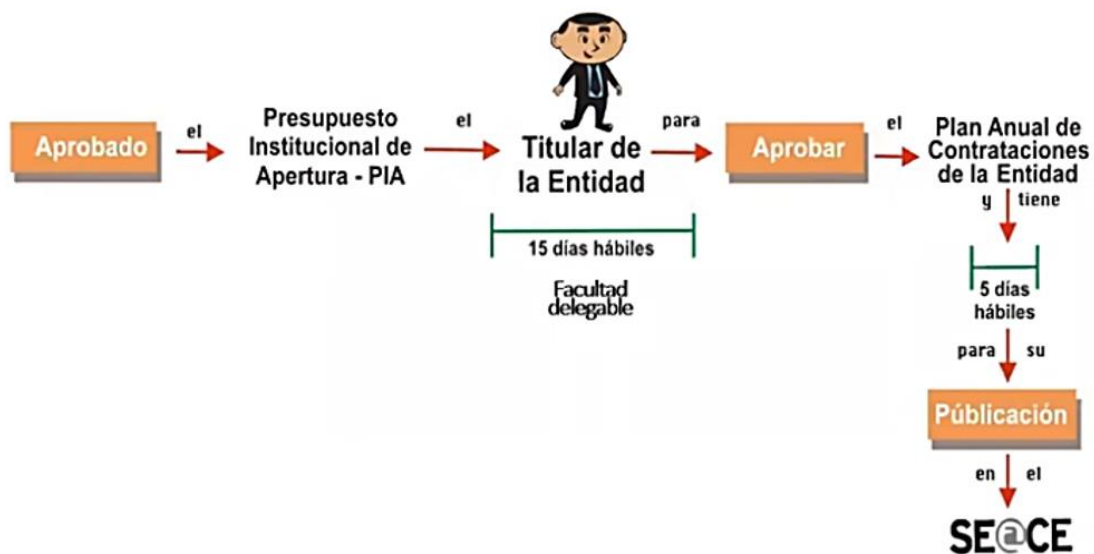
Aprobado

el

Presupuesto Institucional de Apertura - PIA

el

Titular de la Entidad

15 días hábiles

Facultad delegable

para

Aprobar

el

Plan Anual de Contrataciones de la Entidad

y tiene

5 días hábiles

para su

Públicación

en el

SE@CE